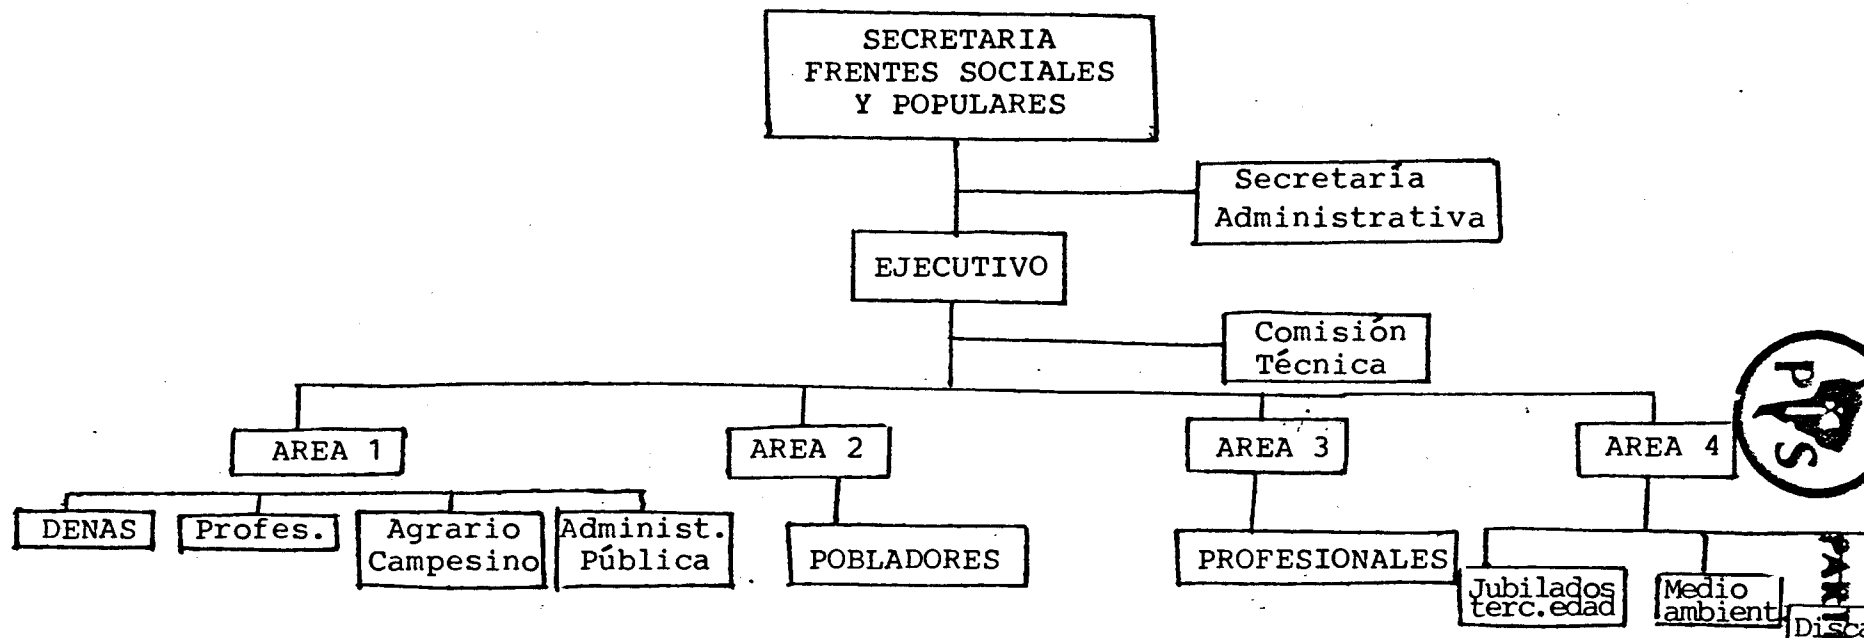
SECRETARIA FRENTES SOCIALES Y POPULARES

Secretaría Administrativa

EJECUTIVO

Comisión Técnica

AREA 1

AREA 2

AREA 3

AREA 4

PS

DENAS

Profes.

Agrario Campesino

Administ. Pública

POBLADORES

PROFESIONALES

Jubilados terc.edad

Medio ambient

PAR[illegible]

Disca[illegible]